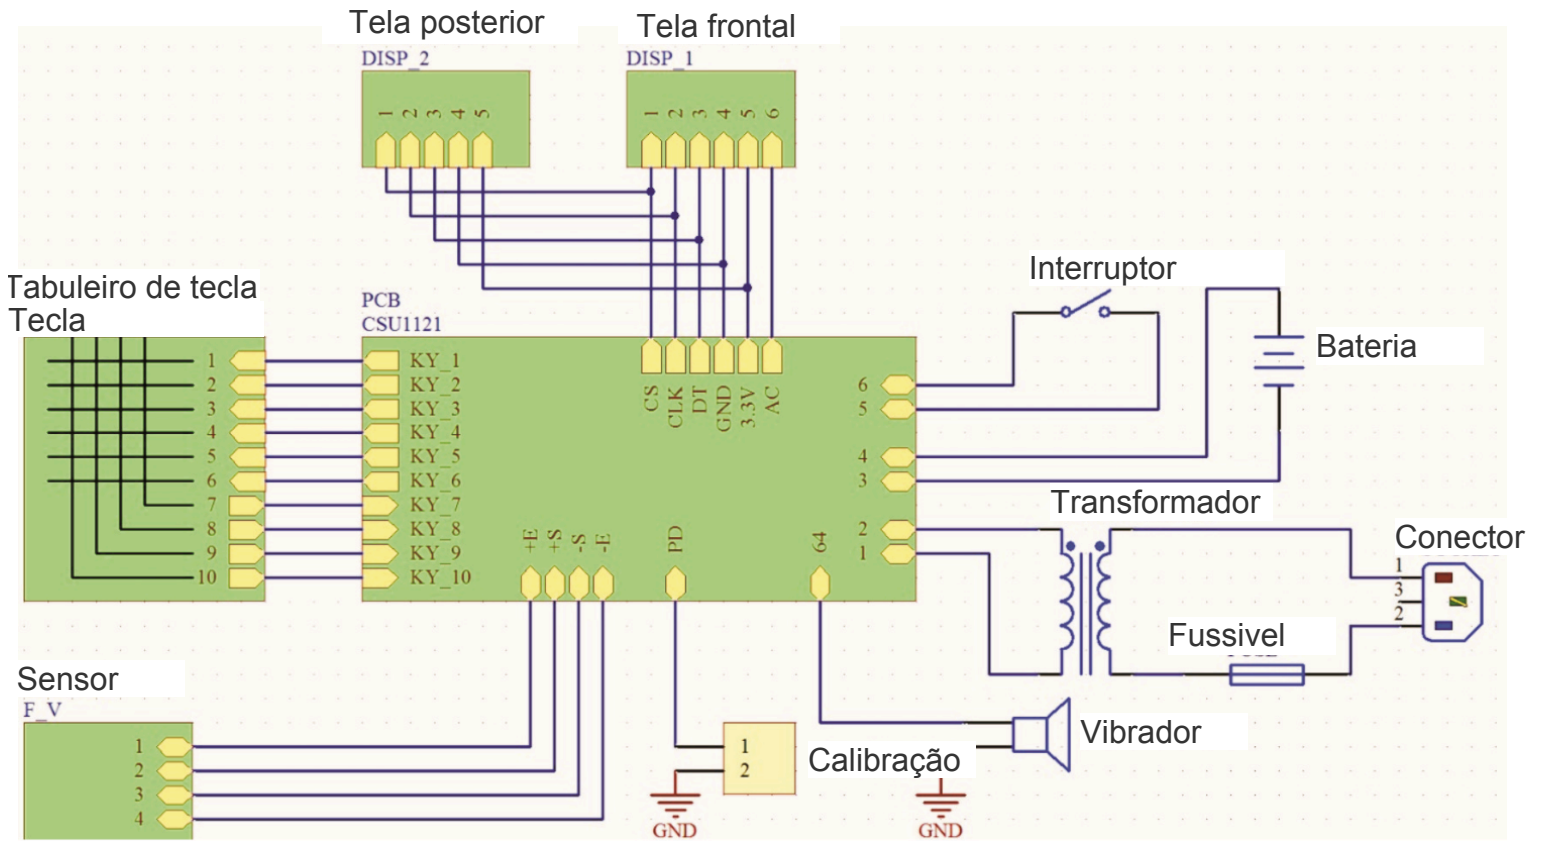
Tela posterior

Tela frontal

DISP_2

1 2 3 4 5

DISP_1

1 2 3 4 5 6

Interruptor

Tabuleiro de tecla
Tecla

PCB
CSU1121

Bateria

1 2 3 4 5 6 7 8 9 10

KY_1
KY_2
KY_3
KY_4
KY_5
KY_6
KY_7
KY_8
KY_9
KY_10

CS CLK DT GND 3.3V AC

6
5
4
3
2
1

Transformador

Conector

1
3
2

+E +S -S -E

PD

64

Fussivel

Sensor
F_V

1
2
3
4

1
2

Calibração

Vibrador

GND

GND